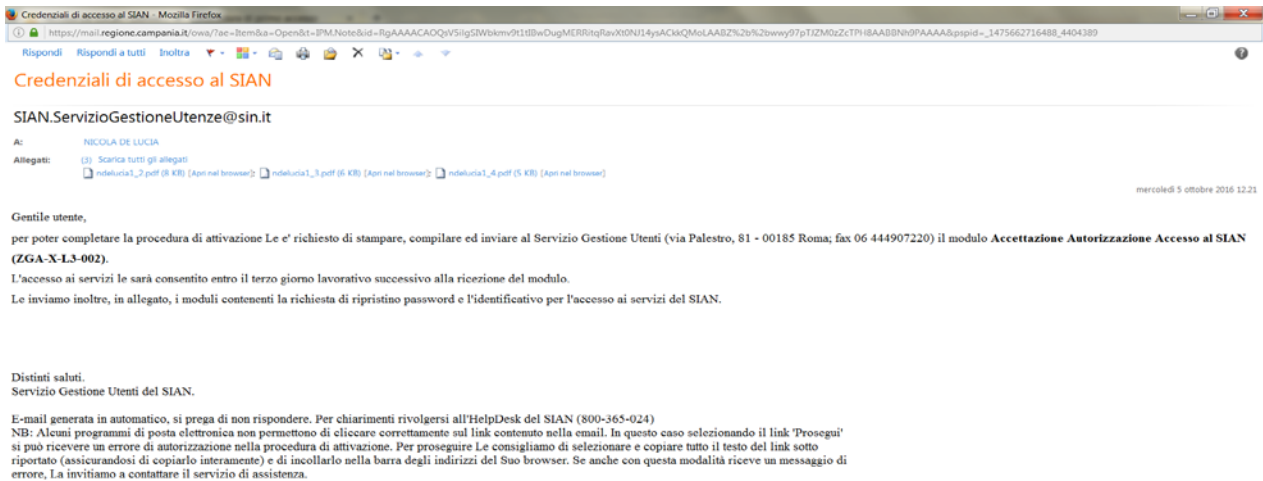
Credenziali di accesso al SIAN - Mozilla Firefox

https://mail.regione.campania.it/owa/?ae=Item&a=Open&t=IPM.Note&id=RgAAAACAOQsVSilgSIWbkmv9t1tBwDugMERRitqRavXt0NJ14ysACkkQMoLAABZ%2b%2bwwy97pTJZM0zZcTPH8AABBNh9PAAAA&pspid=_1475662716488_4404389

Rispondi Rispondi a tutti Inoltra

Credenziali di accesso al SIAN

SIAN.ServizioGestioneUtenze@sin.it

A: NICOLA DE LUCIA

Allegati: (3) Scarica tutti gli allegati
ndelucia1_2.pdf (8 KB) [Apri nel browser]; ndelucia1_3.pdf (6 KB) [Apri nel browser]; ndelucia1_4.pdf (5 KB) [Apri nel browser]

mercoledì 5 ottobre 2016 12.21

Gentile utente,

per poter completare la procedura di attivazione Le e' richiesto di stampare, compilare ed inviare al Servizio Gestione Utenti (via Palestro, 81 - 00185 Roma; fax 06 444907220) il modulo **Accettazione Autorizzazione Accesso al SIAN (ZGA-X-L3-002)**.

L'accesso ai servizi le sarà consentito entro il terzo giorno lavorativo successivo alla ricezione del modulo.

Le inviamo inoltre, in allegato, i moduli contenenti la richiesta di ripristino password e l'identificativo per l'accesso ai servizi del SIAN.

Distinti saluti.
Servizio Gestione Utenti del SIAN.

E-mail generata in automatico, si prega di non rispondere. Per chiarimenti rivolgersi all'HelpDesk del SIAN (800-365-024)
NB: Alcuni programmi di posta elettronica non permettono di cliccare correttamente sul link contenuto nella email. In questo caso selezionando il link 'Prosegui' si può ricevere un errore di autorizzazione nella procedura di attivazione. Per proseguire Le consigliamo di selezionare e copiare tutto il testo del link sotto riportato (assicurandosi di copiarlo interamente) e di incollarlo nella barra degli indirizzi del Suo browser. Se anche con questa modalità riceve un messaggio di errore, La invitiamo a contattare il servizio di assistenza.